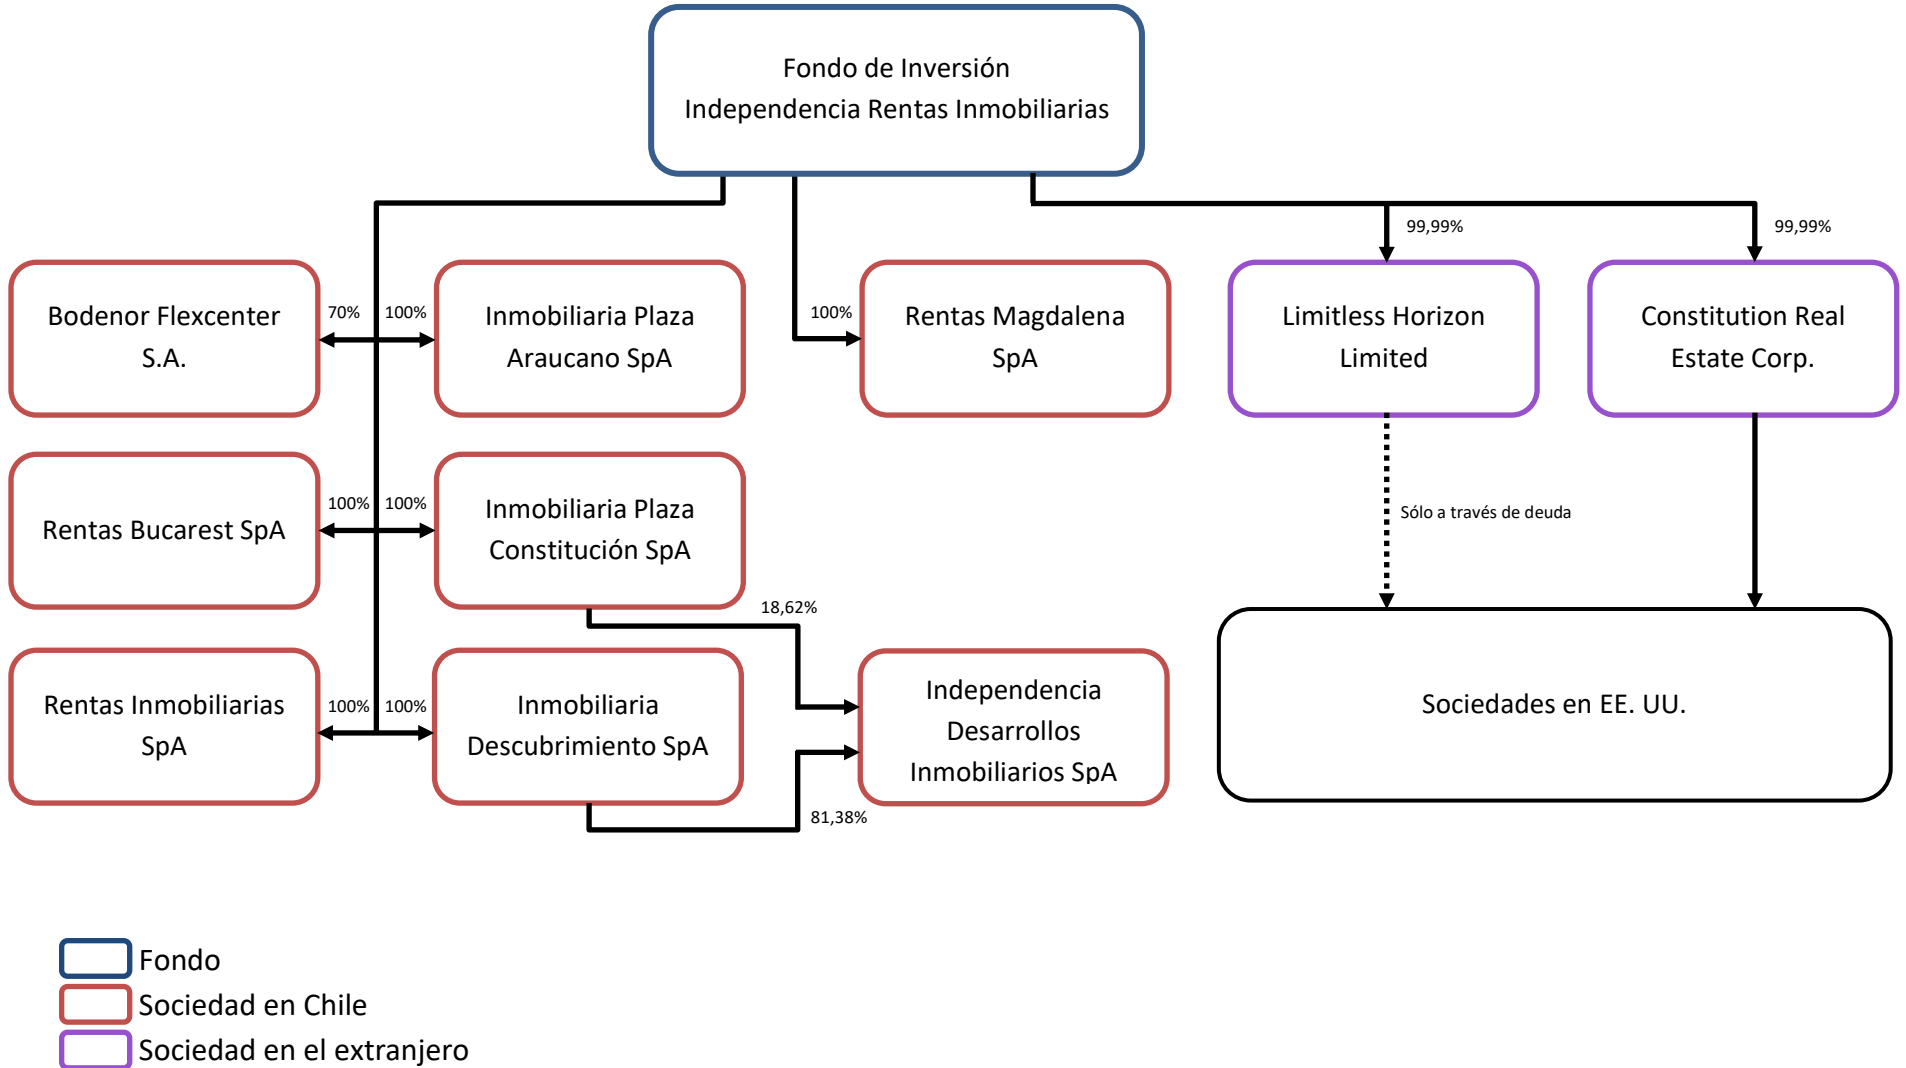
Fondo de Inversión
Independencia Rentas Inmobiliarias

Bodenor Flexcenter S.A.

70%

100%

Inmobiliaria Plaza Araucano SpA

100%

Rentas Magdalena SpA

99,99%

Limitless Horizon Limited

99,99%

Constitution Real Estate Corp.

Rentas Bucarest SpA

100%

100%

Inmobiliaria Plaza Constitución SpA

Sólo a través de deuda

18,62%

Rentas Inmobiliarias SpA

100%

100%

Inmobiliaria Descubrimiento SpA

Independencia Desarrollos Inmobiliarios SpA

Sociedades en EE. UU.

81,38%

Fondo
Sociedad en Chile
Sociedad en el extranjero